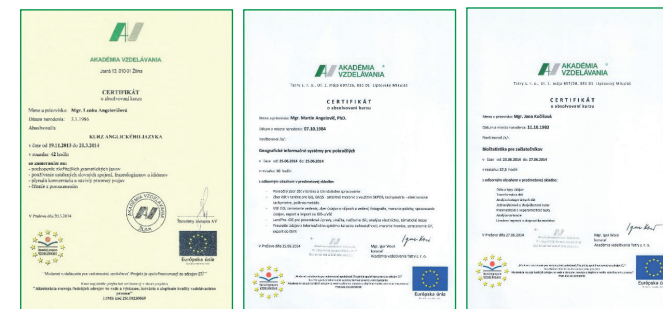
AKADÉMIA VZDELÁVANIA

CERTIFIKÁT
o absolvovaní kurzu

Meno a priezvisko: Mgr. Lenka Angelovičová

KURZ ANGLICKÉHO JAZYKA

v čase od 19.11.2013 do 25.3.2014

v rozsahu: 42 hodín

Európska únia

AKADÉMIA VZDELÁVANIA

CERTIFIKÁT
o absolvovaní kurzu

Meno a priezvisko: Mgr. Martin Angelovič, PhD.

Dátum a miesto narodenia: 07.10.1984

Geografické informačné systémy pre pokročilých

v čase od 25.06.2014 do 25.06.2014

Európska únia

AKADÉMIA VZDELÁVANIA

CERTIFIKÁT
o absolvovaní kurzu

Meno a priezvisko: Mgr. Jana Kučíková

Dátum a miesto narodenia: 31.10.1982

Sociálne poradenstvo

v čase od 23.06.2014 do 27.06.2014

Európska únia